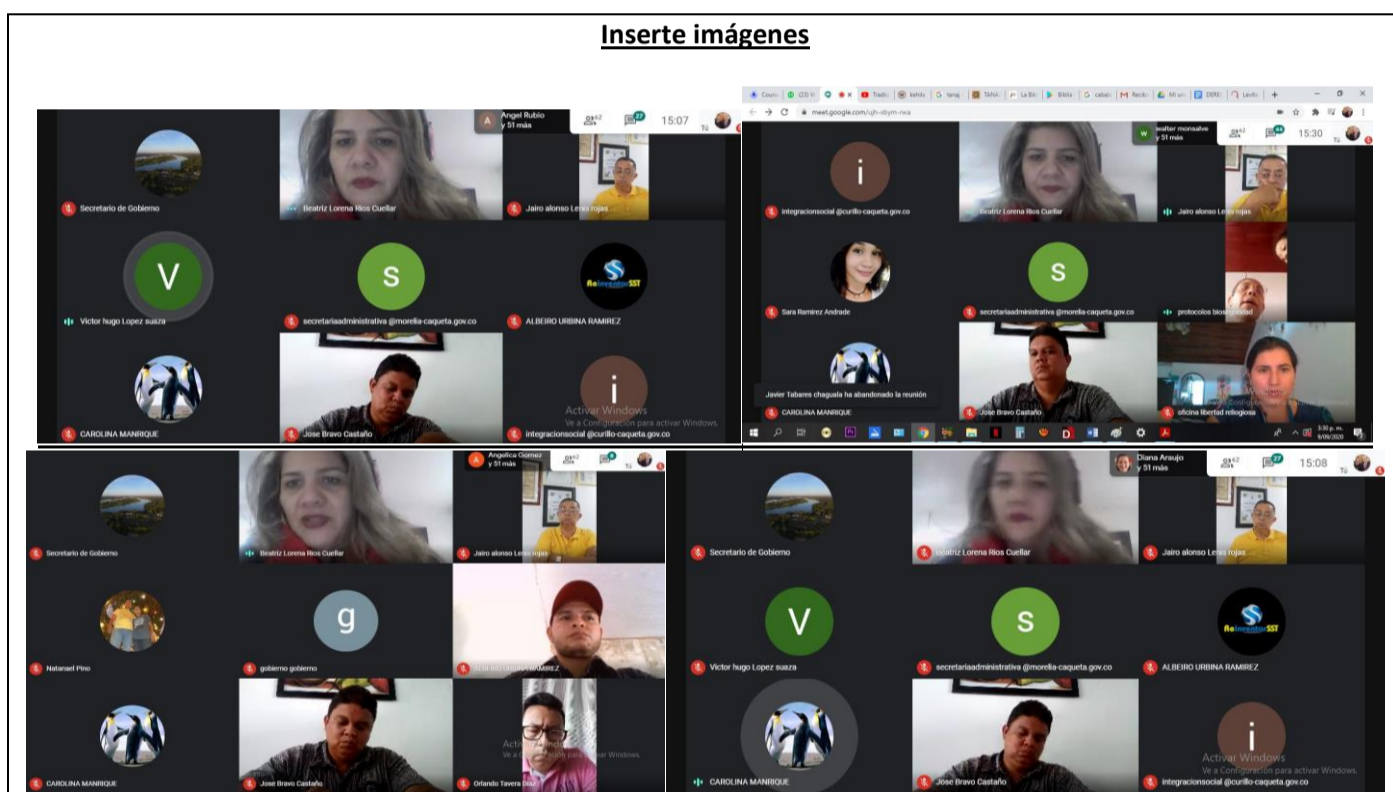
Inserte imágenes

Angel Rubio
y 51 más
15:07
Tú

Secretario de Gobierno
Beatriz Lorena Rios Cuellar
Jairo alonso Lerma rojas
V
Victor hugo Lopez suaza
S
secretariaadministrativa @morelia-caqueta.gov.co
ReinventarSST
ALBEIRO URBINA RAMIREZ
CAROLINA MANRIQUE
Jose Bravo Castaño
i
integracionsocial @curillo-caqueta.gov.co
Activar Windows
Ve a Configuración para activar Windows.

meet.google.com/ujh-xbym-nwa
walter monsalve
y 51 más
15:30
Tú
i
integracionsocial @curillo-caqueta.gov.co
Beatriz Lorena Rios Cuellar
Jairo alonso Lerma rojas
Sara Ramirez Andrade
S
secretariaadministrativa @morelia-caqueta.gov.co
protocolos bioseguridad
Javier Tabares chaguala ha abandonado la reunión
CAROLINA MANRIQUE
Jose Bravo Castaño
oficina libertad religiosa
3:30 p. m.
9/09/2020

Angelica Gomez
y 51 más
Tú
Secretario de Gobierno
Beatriz Lorena Rios Cuellar
Jairo alonso Lerma rojas
Natanael Pino
g
gobierno gobierno
ALBEIRO URBINA RAMIREZ
CAROLINA MANRIQUE
Jose Bravo Castaño
Orlando Tavera Diaz
Activar Windows
Ve a Configuración para activar Windows.

Diana Araujo
y 51 más
15:08
Tú
Secretario de Gobierno
Beatriz Lorena Rios Cuellar
Jairo alonso Lerma rojas
V
Victor hugo Lopez suaza
S
secretariaadministrativa @morelia-caqueta.gov.co
ReinventarSST
ALBEIRO URBINA RAMIREZ
CAROLINA MANRIQUE
Jose Bravo Castaño
i
integracionsocial @curillo-caqueta.gov.co
Activar Windows
Ve a Configuración para activar Windows.